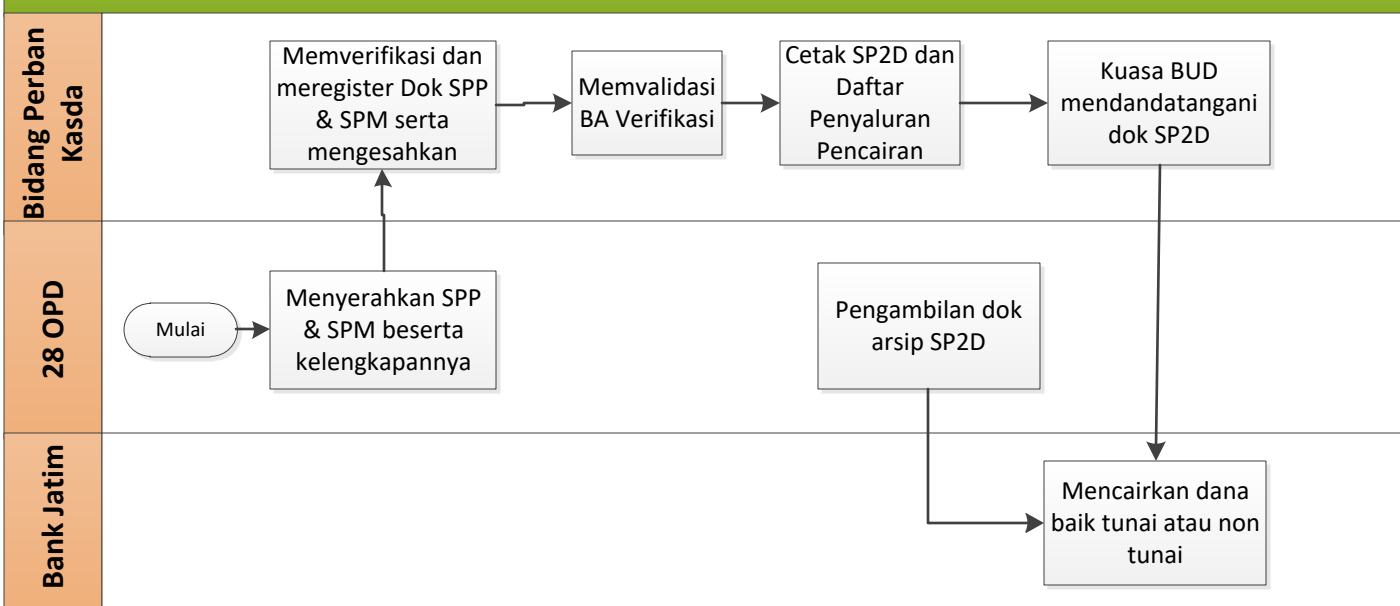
Bidang Perban Kasda

Memverifikasi dan meregister Dok SPP & SPM serta mengesahkan

Memvalidasi BA Verifikasi

Cetak SP2D dan Daftar Penyaluran Pencairan

Kuasa BUD mendandatangani dok SP2D

28 OPD

Mulai

Menyerahkan SPP & SPM beserta kelengkapannya

Pengambilan dok arsip SP2D

Bank Jatim

Mencairkan dana baik tunai atau non tunai